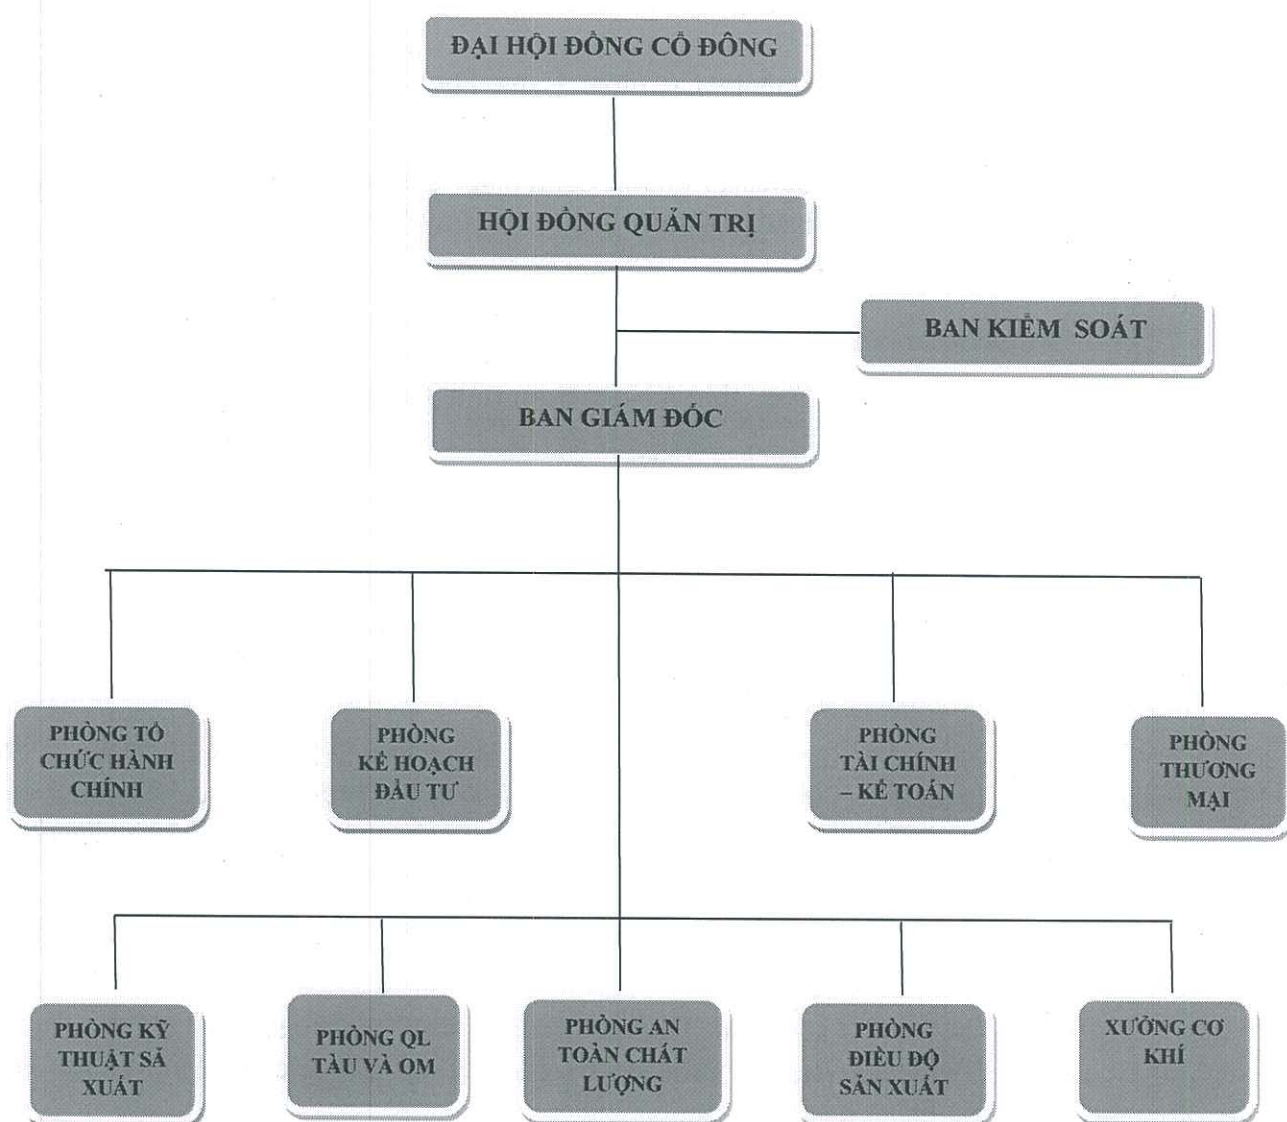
ĐẠI HỘI ĐỒNG CỔ ĐÔNG

HỘI ĐỒNG QUẢN TRỊ

BAN KIỂM SOÁT

BAN GIÁM ĐỐC

PHÒNG TỔ CHỨC HÀNH CHÍNH

PHÒNG KẾ HOẠCH ĐẦU TƯ

PHÒNG TÀI CHÍNH – KẾ TOÁN

PHÒNG THƯƠNG MẠI

PHÒNG KỸ THUẬT SÃ XUẤT

PHÒNG QL TÀU VÀ OM

PHÒNG AN TOÀN CHẤT LƯỢNG

PHÒNG ĐIỀU ĐỘ SẢN XUẤT

XƯỞNG CƠ KHÍ